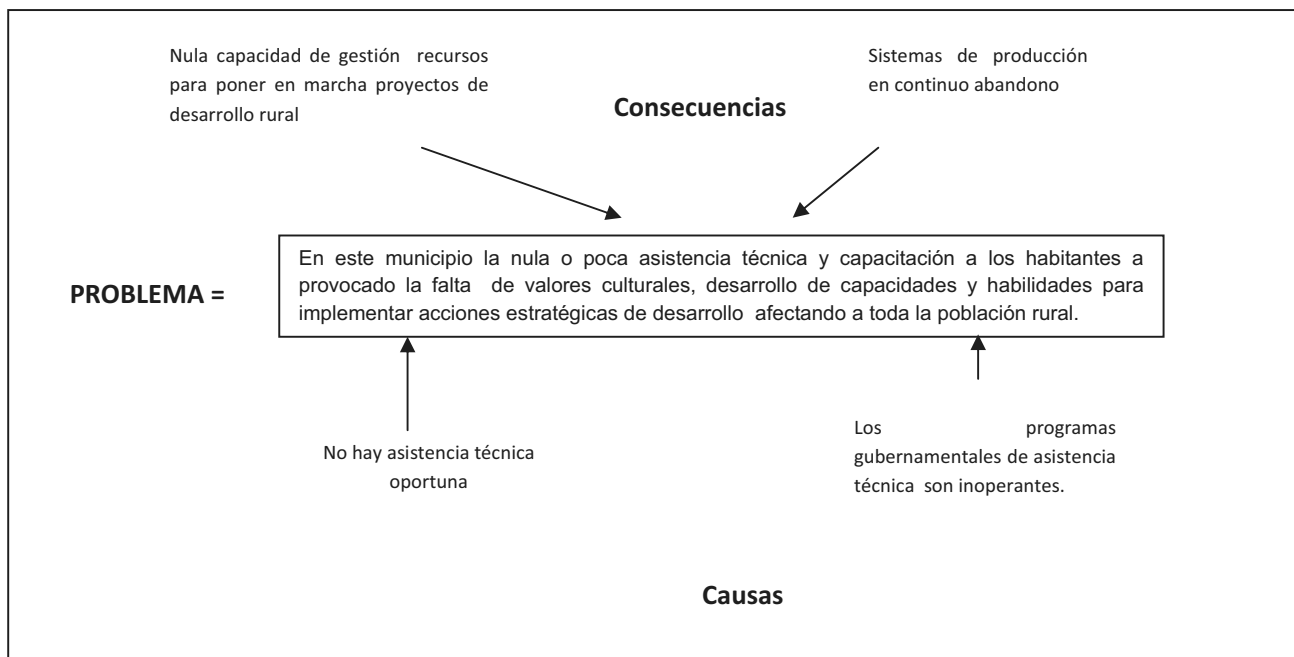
Nula capacidad de gestión recursos para poner en marcha proyectos de desarrollo rural

Sistemas de producción en continuo abandono

Consecuencias

PROBLEMA =

En este municipio la nula o poca asistencia técnica y capacitación a los habitantes a provocado la falta de valores culturales, desarrollo de capacidades y habilidades para implementar acciones estratégicas de desarrollo afectando a toda la población rural.

No hay asistencia técnica oportuna

Los programas gubernamentales de asistencia técnica son inoperantes.

Causas